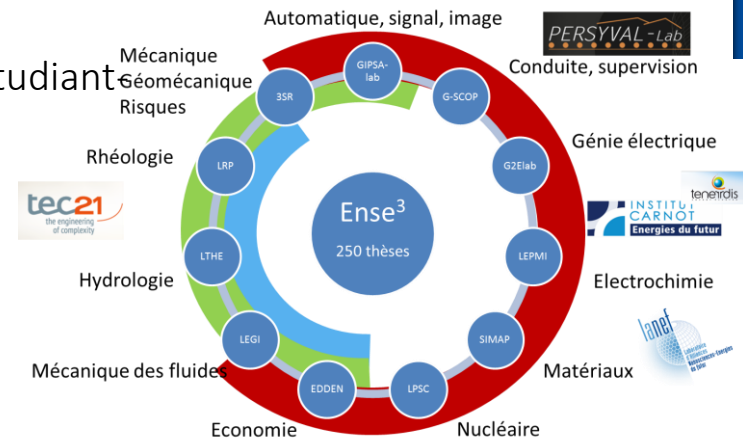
tudiant

Automatique, signal, image

PERSYVAL-Lab

Conduite, supervision

Mécanique
Géomécanique
Risques

Rhéologie

tec21
the engineering of complexity

Hydrologie

Mécanique des fluides

Economie

Nucléaire

Matériaux

Electrochimie

Génie électrique

tenerrdis

INSTITUT CARNOT
Energies du futur

lanef

GIPSA-lab

3SR

G-SCOP

G2Elab

LRP

LEPMI

LTHE

SIMAP

LEGI

EDDEN

LPSC

Ense$^3$
250 thèses